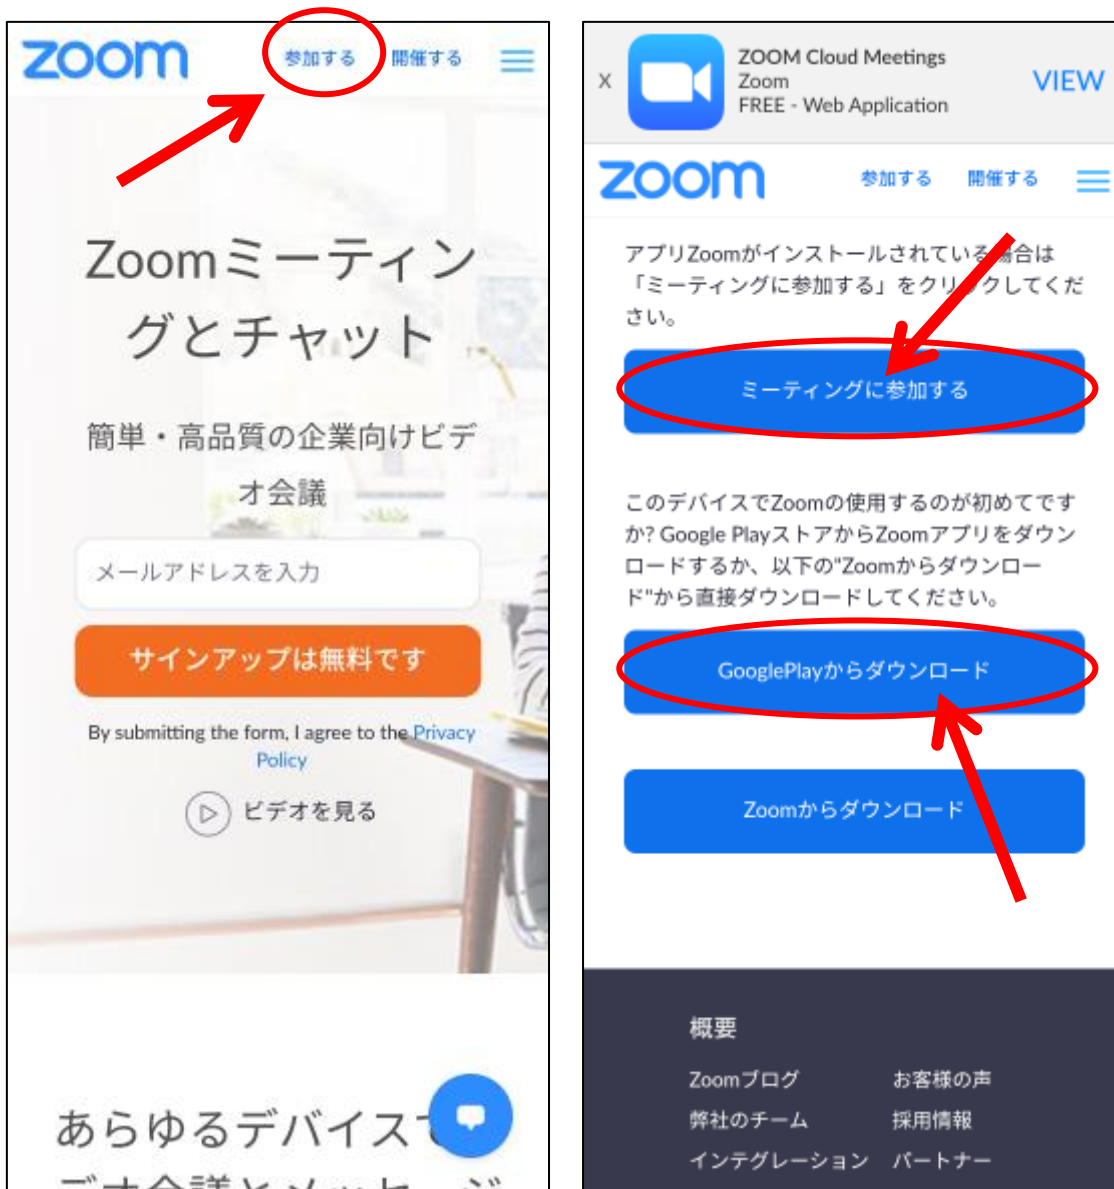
zoom 参加する 開催する

Zoomミーティングとチャット

簡単・高品質の企業向けビデオ会議

メールアドレスを入力

サインアップは無料です

By submitting the form, I agree to the Privacy Policy

ビデオを見る

あらゆるデバイス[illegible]

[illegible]

x ZOOM Cloud Meetings
Zoom
FREE - Web Application
VIEW

zoom 参加する 開催する

アプリZoomがインストールされている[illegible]合は「ミーティングに参加する」をクリ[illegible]クしてください。

ミーティングに参加する

このデバイスでZoomの使用するのが初めてですか? Google PlayストアからZoomアプリをダウンロードするか、以下の"Zoomからダウンロード"から直接ダウンロードしてください。

GooglePlayからダウンロード

Zoomからダウンロード

概要

Zoomブログ お客様の声
弊社のチーム 採用情報
インテグレーション パートナー